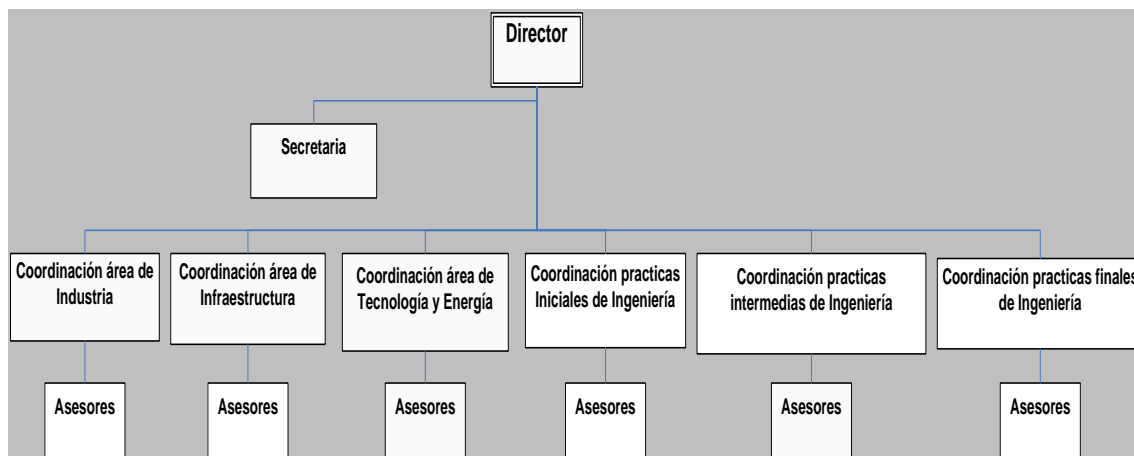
Director

Secretaria

Coordinación área de Industria

Coordinación área de Infraestructura

Coordinación área de Tecnología y Energía

Coordinación practicas Iniciales de Ingeniería

Coordinación practicas intermedias de Ingeniería

Coordinación practicas finales de Ingeniería

Asesores

Asesores

Asesores

Asesores

Asesores

Asesores